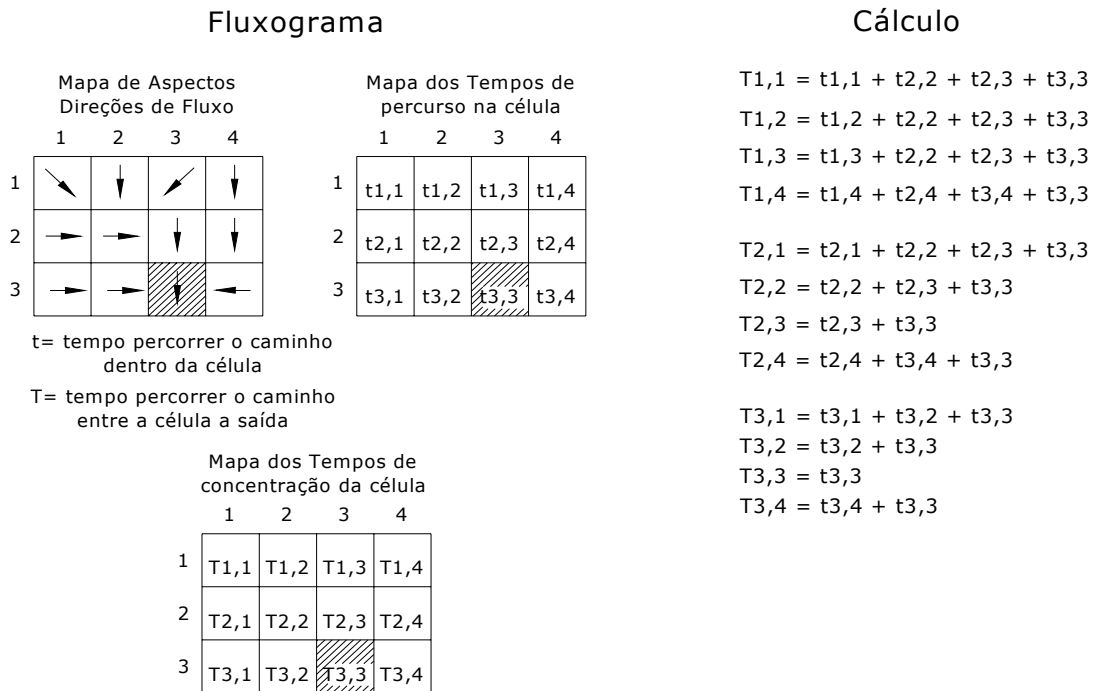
Fluxograma

Mapa de Aspectos
Direções de Fluxo

|   | 1 | 2 | 3 | 4 |
|---|---|---|---|---|
| 1 | | | | |
| 2 | | | | |
| 3 | | | | |

Mapa dos Tempos de
percurso na célula

|   | 1 | 2 | 3 | 4 |
|---|---|---|---|---|
| 1 | t1,1 | t1,2 | t1,3 | t1,4 |
| 2 | t2,1 | t2,2 | t2,3 | t2,4 |
| 3 | t3,1 | t3,2 | t3,3 | t3,4 |

t= tempo percorrer o caminho dentro da célula

T= tempo percorrer o caminho entre a célula a saída

Mapa dos Tempos de
concentração da célula

|   | 1 | 2 | 3 | 4 |
|---|---|---|---|---|
| 1 | T1,1 | T1,2 | T1,3 | T1,4 |
| 2 | T2,1 | T2,2 | T2,3 | T2,4 |
| 3 | T3,1 | T3,2 | T3,3 | T3,4 |

Cálculo

T1,1 = t1,1 + t2,2 + t2,3 + t3,3
T1,2 = t1,2 + t2,2 + t2,3 + t3,3
T1,3 = t1,3 + t2,2 + t2,3 + t3,3
T1,4 = t1,4 + t2,4 + t3,4 + t3,3

T2,1 = t2,1 + t2,2 + t2,3 + t3,3
T2,2 = t2,2 + t2,3 + t3,3
T2,3 = t2,3 + t3,3
T2,4 = t2,4 + t3,4 + t3,3

T3,1 = t3,1 + t3,2 + t3,3
T3,2 = t3,2 + t3,3
T3,3 = t3,3
T3,4 = t3,4 + t3,3